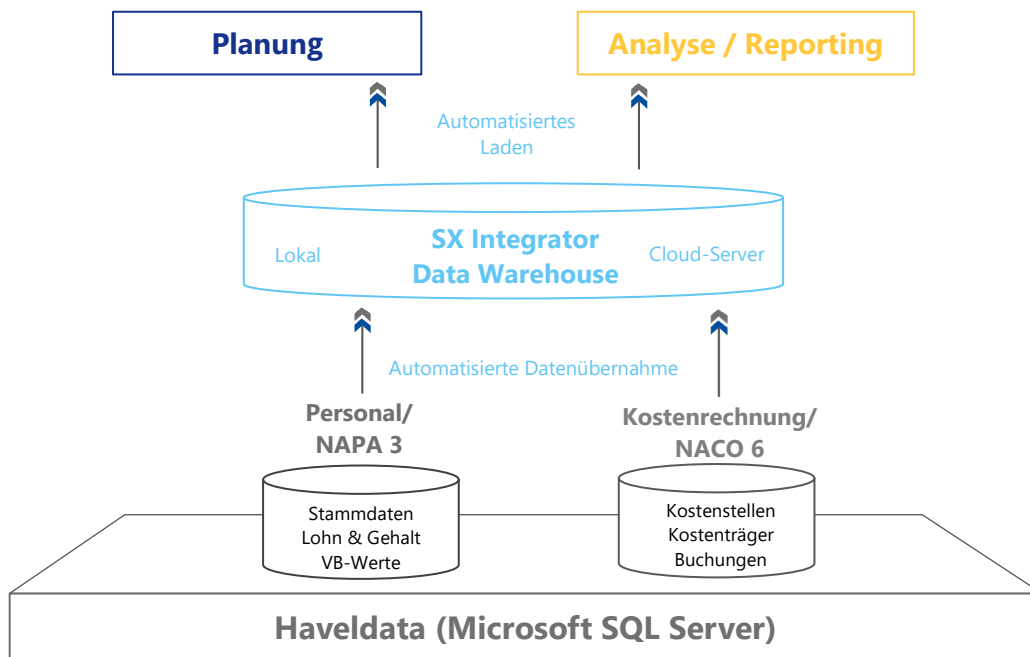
Planung

Analyse / Reporting

Automatisiertes Laden

Lokal

SX Integrator Data Warehouse

Cloud-Server

Automatisierte Datenübernahme

Personal/ NAPA 3

Kostenrechnung/ NACO 6

Stammdaten
Lohn & Gehalt
VB-Werte

Kostenstellen
Kostenträger
Buchungen

Haveldata (Microsoft SQL Server)